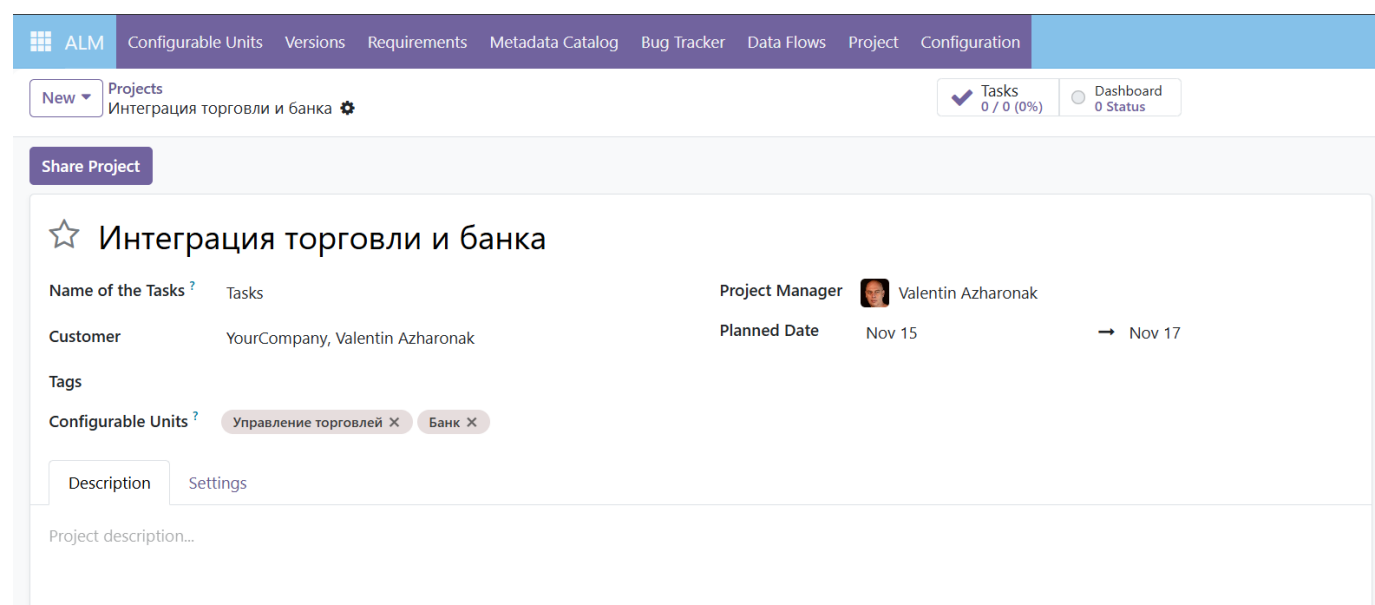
ALM Configurable Units Versions Requirements Metadata Catalog Bug Tracker Data Flows Project Configuration

New
Projects
Интеграция торговли и банка

Tasks
0 / 0 (0%)

Dashboard
0 Status

Share Project

Интеграция торговли и банка

Name of the Tasks ? Tasks

Customer YourCompany, Valentin Azharonak

Tags

Configurable Units ? Управление торговлей Банк

Project Manager Valentin Azharonak

Planned Date Nov 15 → Nov 17

Description Settings

Project description...